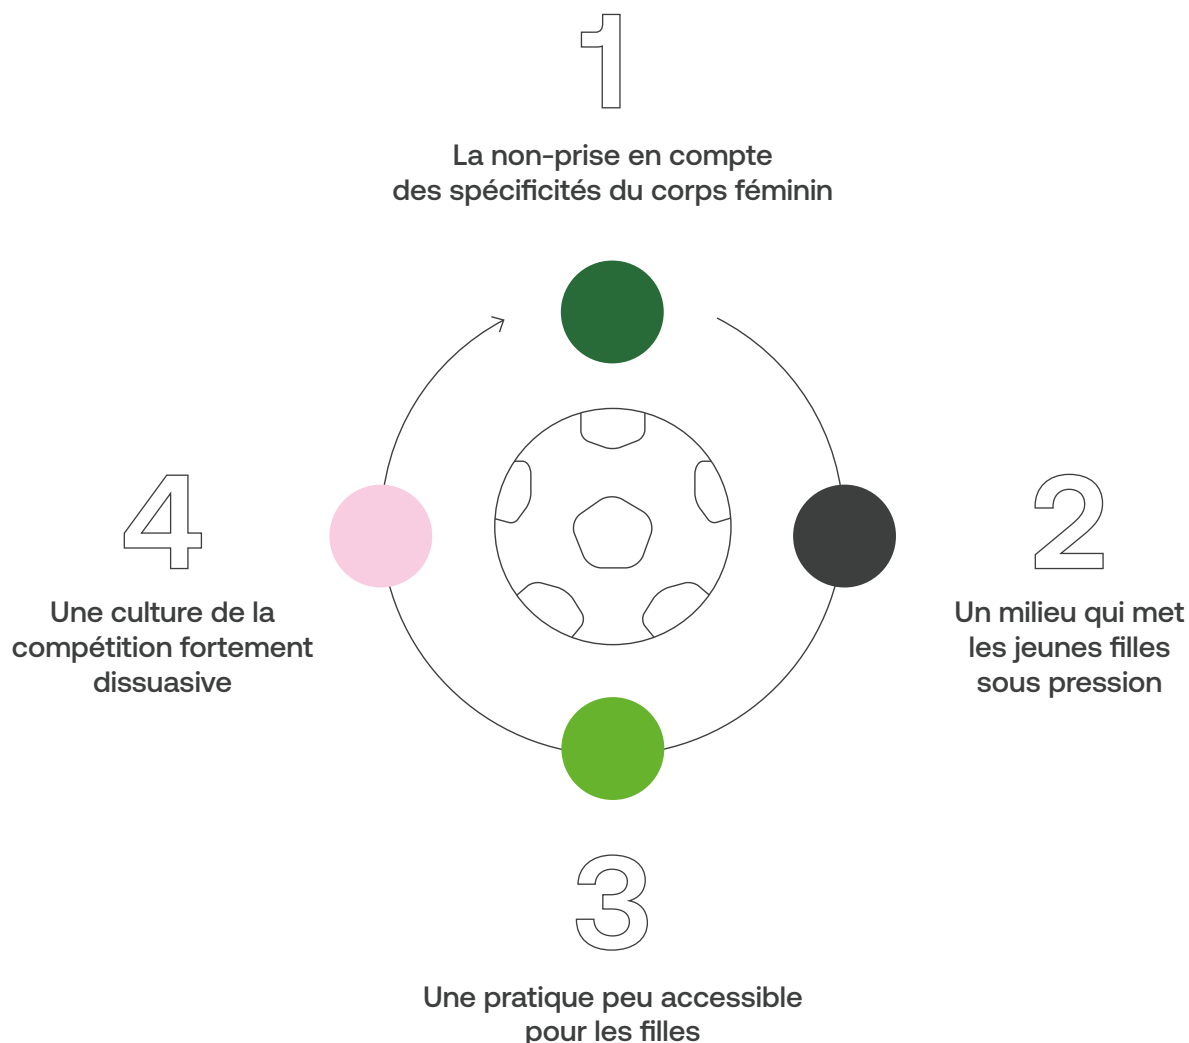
1

La non-prise en compte des spécificités du corps féminin

4

Une culture de la compétition fortement dissuasive

2

Un milieu qui met les jeunes filles sous pression

3

Une pratique peu accessible pour les filles